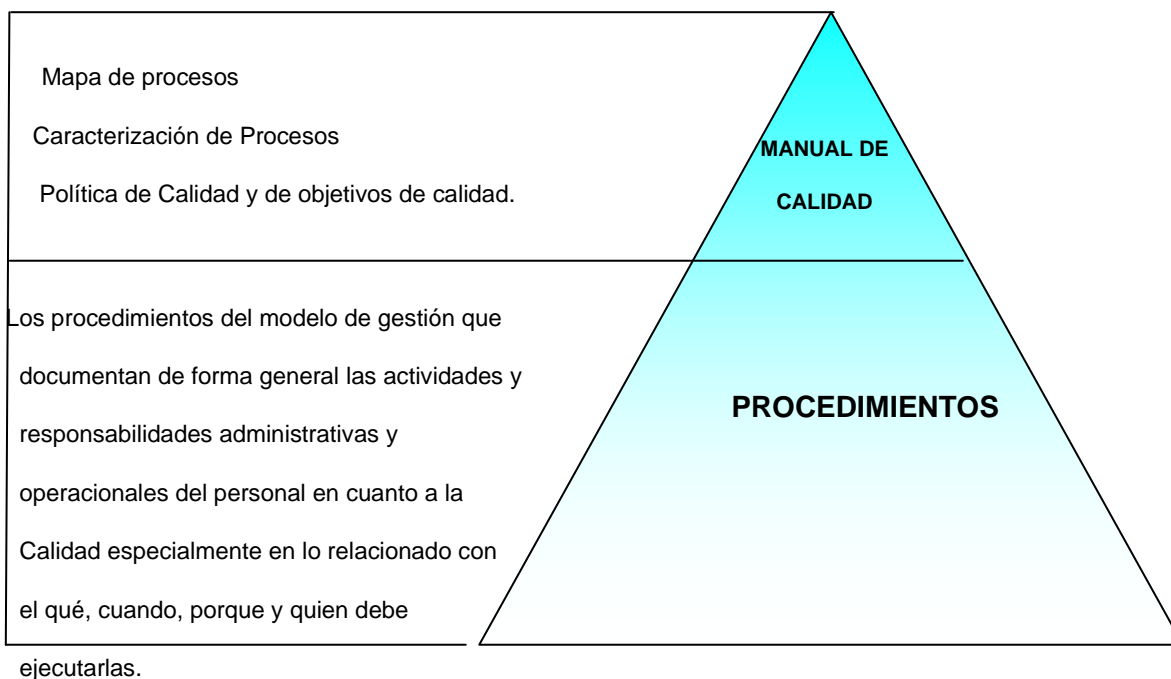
Mapa de procesos

Caracterización de Procesos

Política de Calidad y de objetivos de calidad.

MANUAL DE CALIDAD

Los procedimientos del modelo de gestión que documentan de forma general las actividades y responsabilidades administrativas y operacionales del personal en cuanto a la Calidad especialmente en lo relacionado con el qué, cuando, porque y quien debe ejecutarlas.

PROCEDIMIENTOS